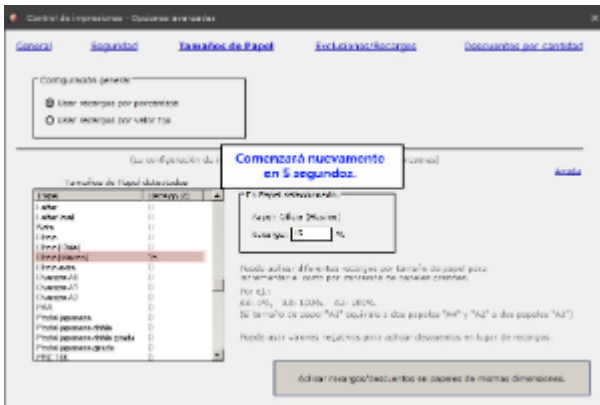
Control de impresiones - Opciones avanzadas

General | Seguridad | Tamaños de Papel | Exclusiones/Recargos | Descuentos por cantidad

Configuración general
Usar recargos por porcentaje
Usar recargos por valor fijo

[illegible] configuración de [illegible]

Comenzará nuevamente en 5 segundos.

Ayuda

Tamaños de Papel detectados

| Papel | Recargo (%) |
|---|---|
| Letter | 0 |
| Letter small | 0 |
| Retro | 0 |
| Legal | 0 |
| Oficio (Tala) | 0 |
| Oficio (Mexico) | 15 |
| Ejecutivo | 0 |
| Cuarto A0 | 0 |
| Cuarto A1 | 0 |
| Cuarto A2 | 0 |
| A4A | 0 |
| Postal japonesa | 0 |
| Postal japonesa doble | 0 |
| Postal japonesa doble girada | 0 |
| Postal japonesa girada | 0 |
| PRC 16K | 0 |

El Papel seleccionado
Papel: Oficio (Mexico)
Recargo: 15 %

Puede aplicar diferentes recargos por tamaño de papel para incrementar el costo por impresión de papeles grandes.

Por ej.:
A4: 0%, A3: 100%, A2: 300%.
Si tamaño de papel "A3" equivale a dos papeles "A4" y "A2" a dos papeles "A3")

Puede usar valores negativos para aplicar descuentos en lugar de recargos.

Aplicar recargo/descuento en papeles de mismas dimensiones.